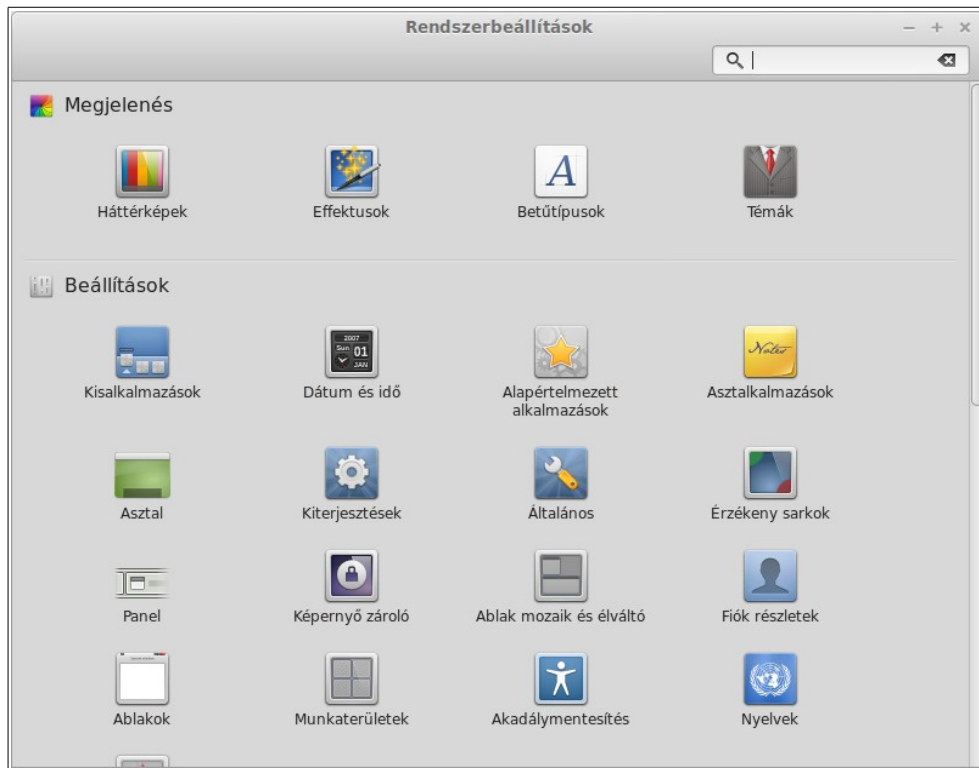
Rendszerbeállítások

Megjelenés

Háttérképek

Effektusok

Betűtípusok

Témák

Beállítások

Kisalkalmazások

Dátum és idő

Alapértelmezett alkalmazások

Asztalkalmazások

Asztal

Kiterjesztések

Általános

Érzékeny sarkok

Panel

Képernyő záróló

Ablak mozaik és élváltó

Fiók részletek

Ablakok

Munkaterületek

Akadálymentesítés

Nyelvek